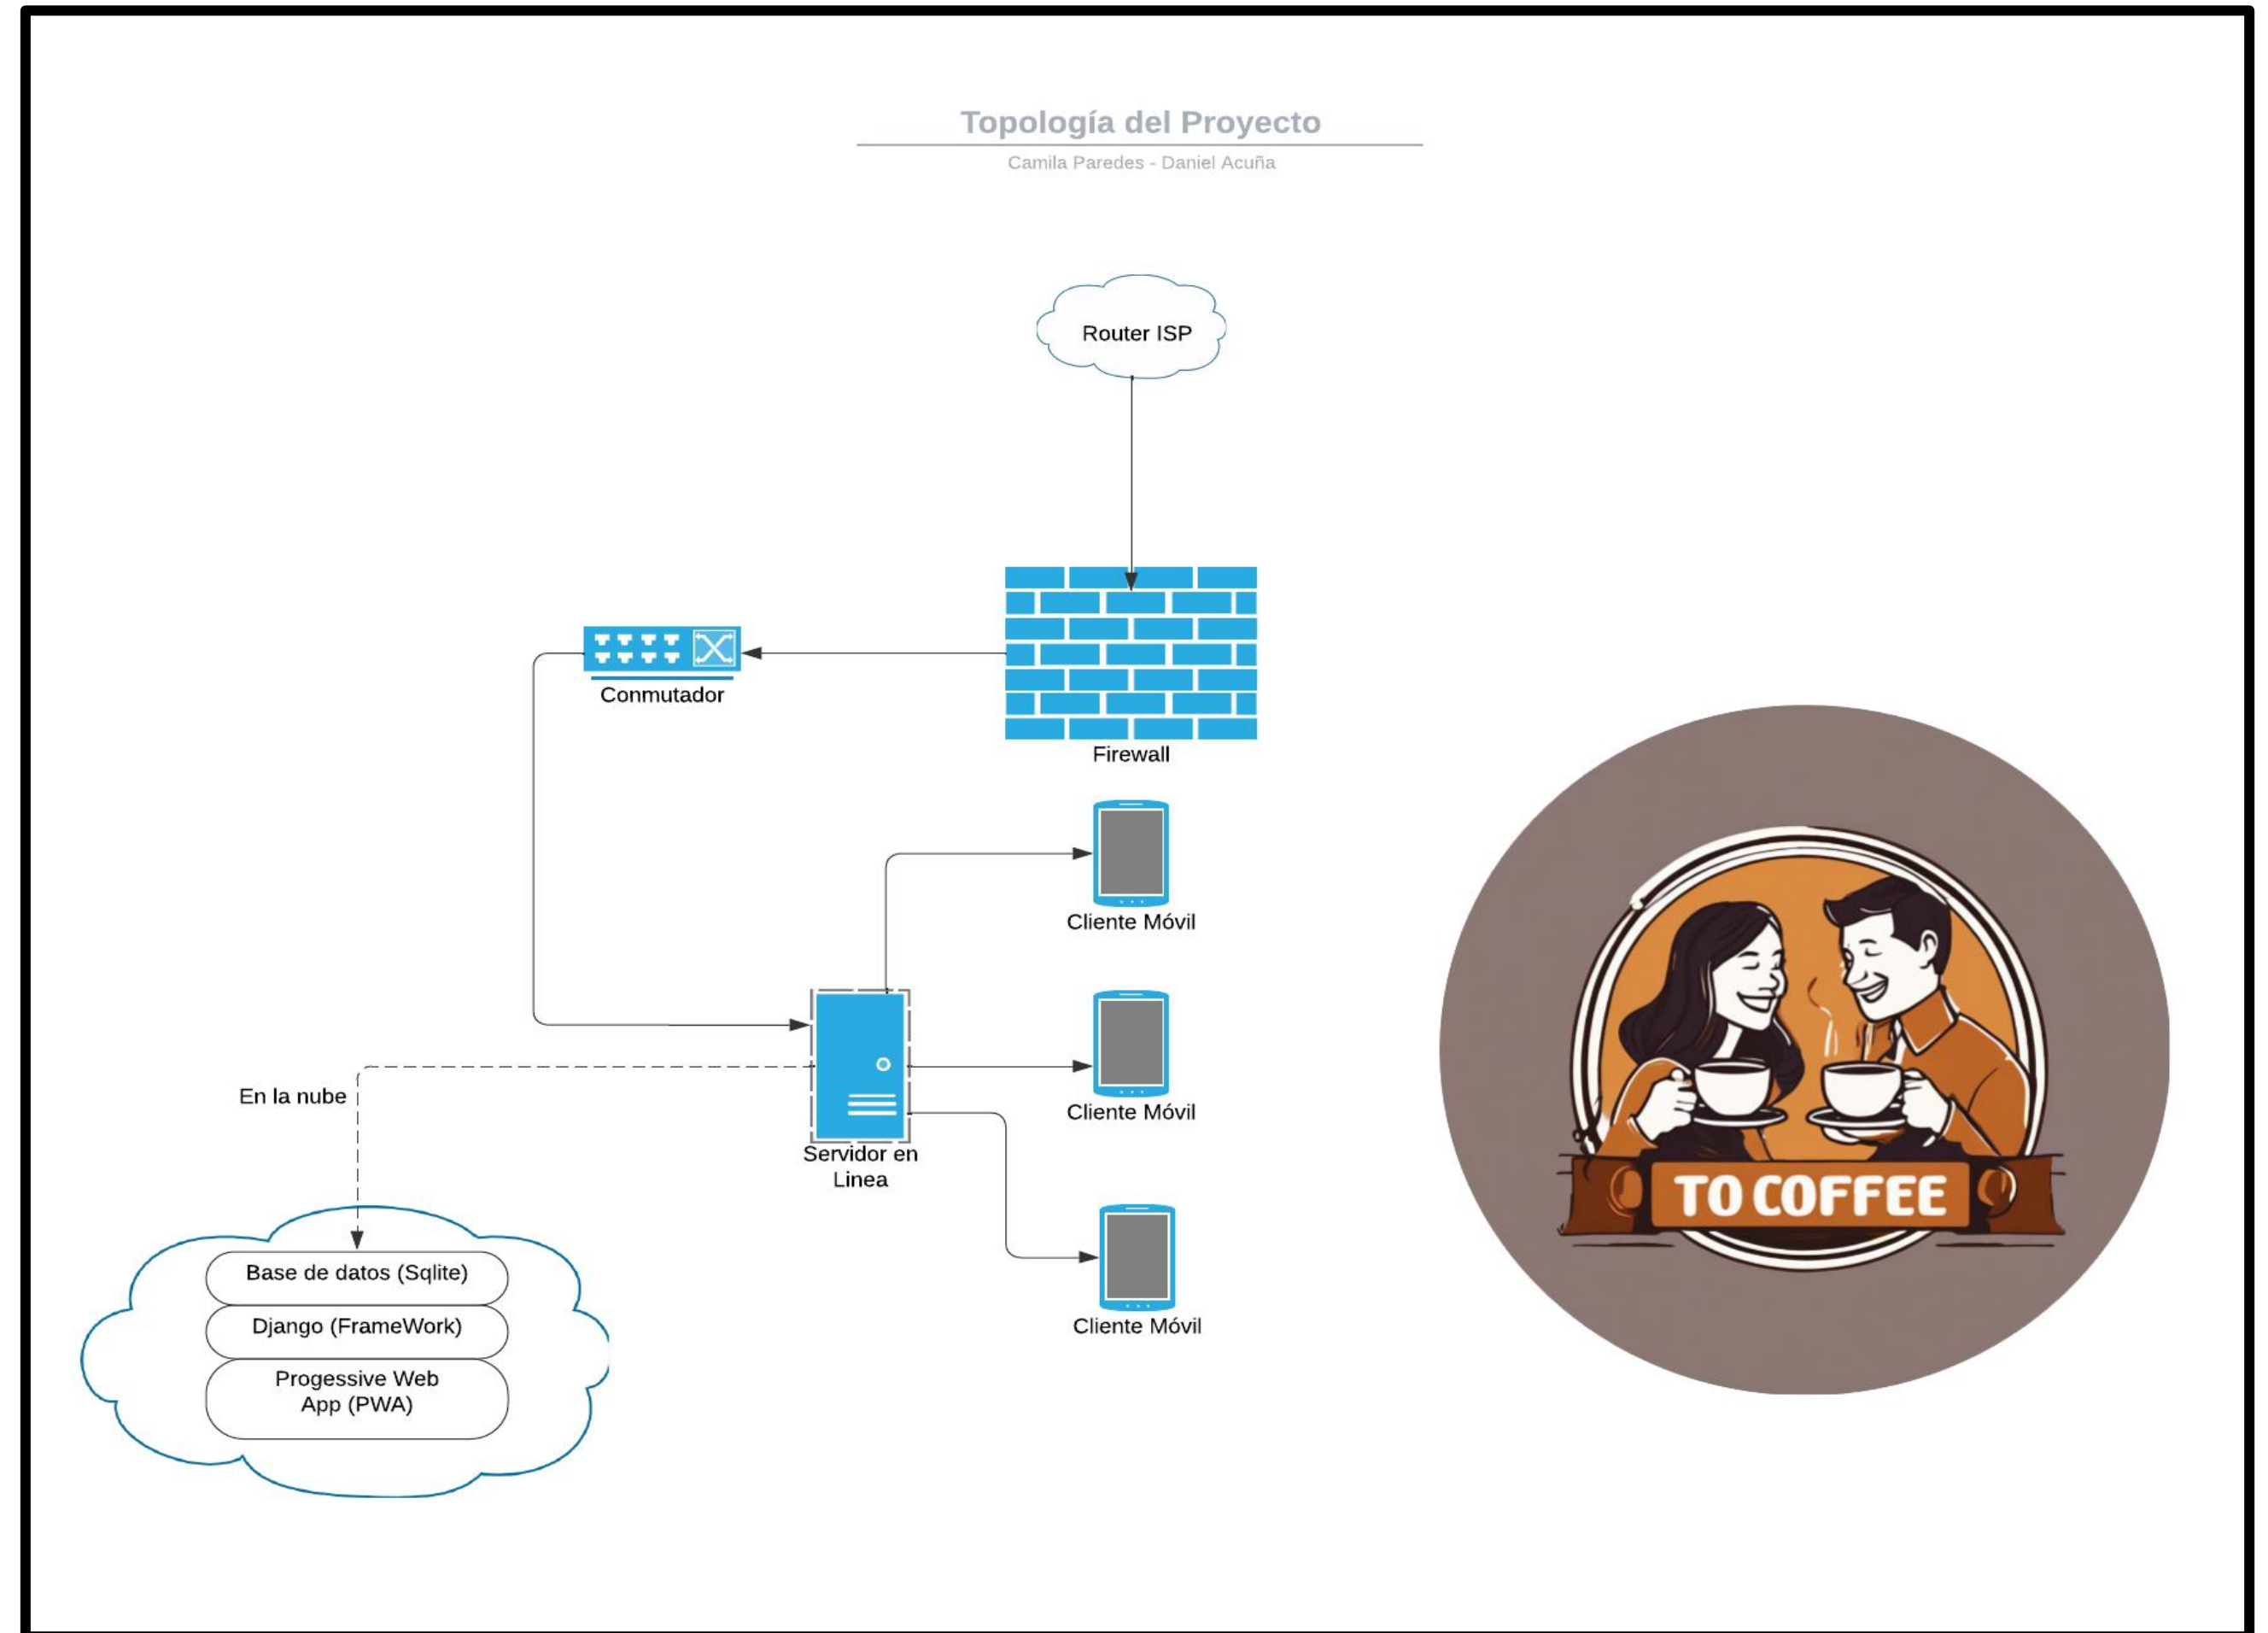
Topología del Proyecto

Camila Paredes - Daniel Acuña

Router ISP

Firewall

Conmutador

Cliente Móvil

Cliente Móvil

Cliente Móvil

Servidor en Linea

En la nube

Base de datos (Sqlite)

Django (FrameWork)

Progessive Web App (PWA)

TO COFFEE